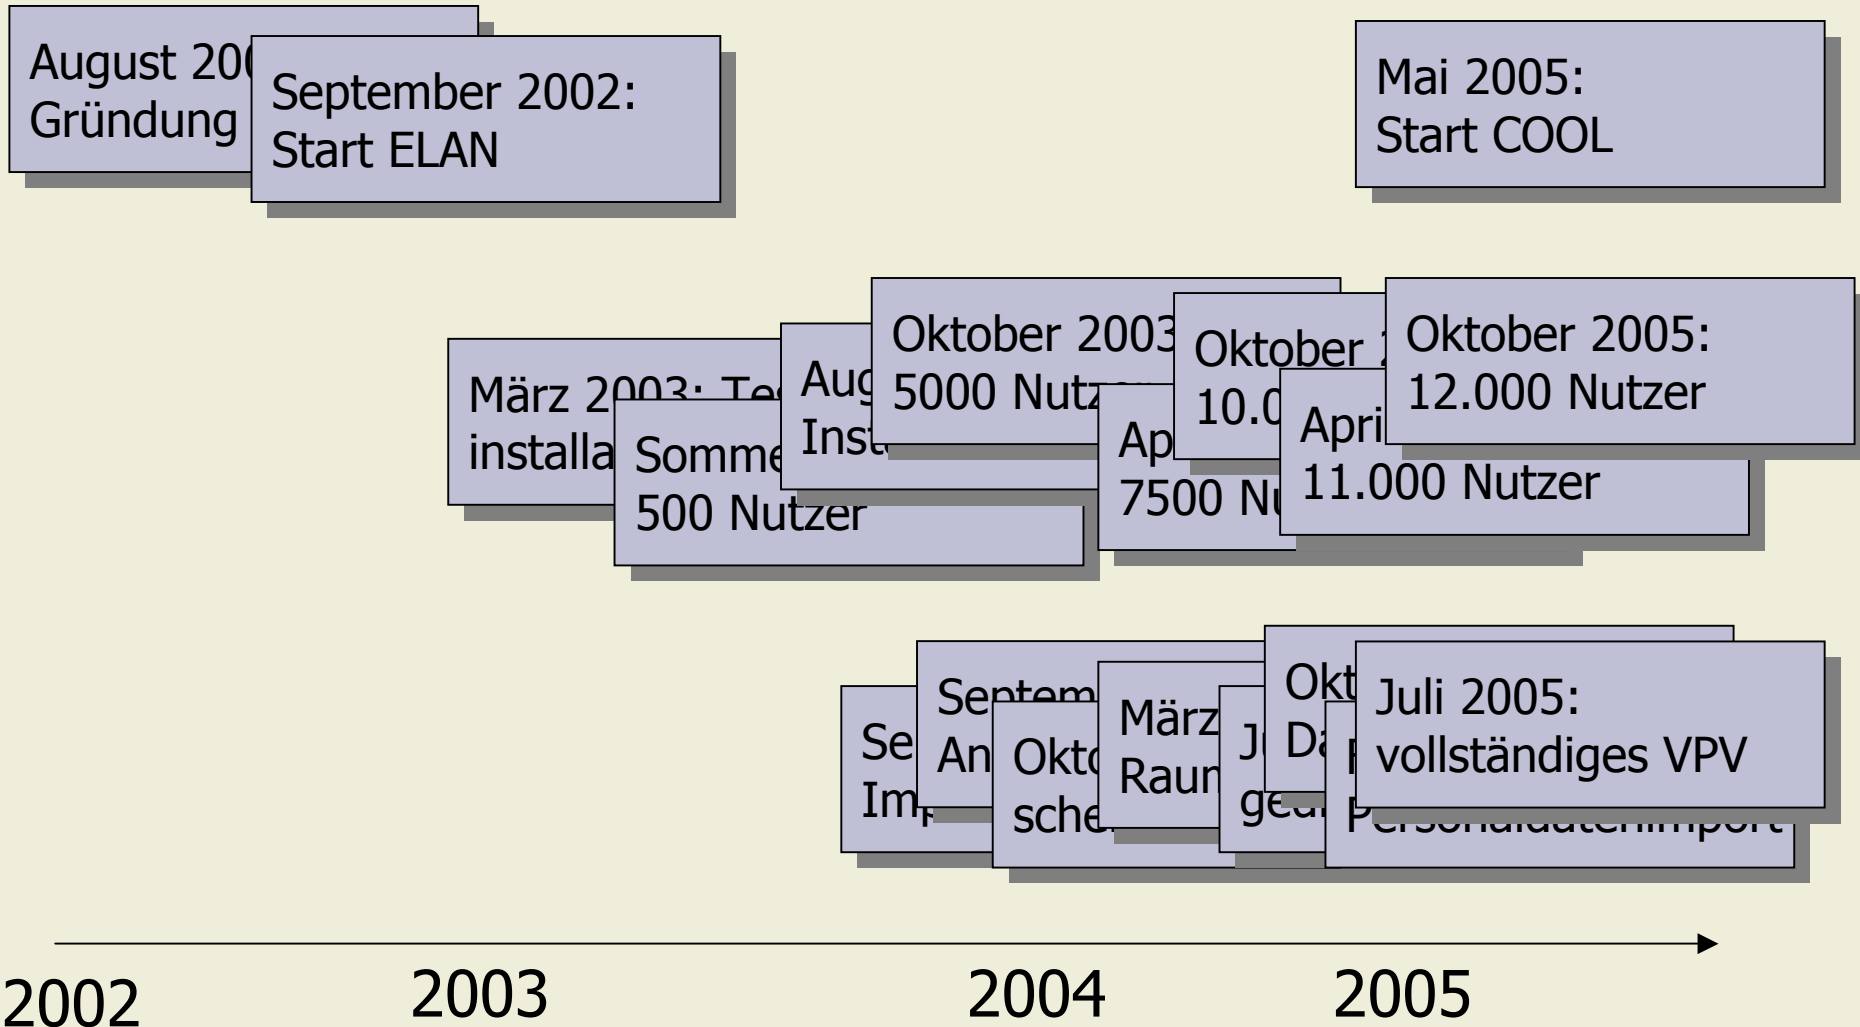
August 200
Gründung

September 2002:
Start ELAN

Mai 2005:
Start COOL

März 2003: Te
installa

Somme
500 Nutzer

Aug
Inst

Oktober 2003
5000 Nutz

Ap
7500 Nu

Oktober 2
10.0

April
11.000 Nutzer

Oktober 2005:
12.000 Nutzer

Se
Im

Septem
An

Okt
sche

März
Raum

Ju
ge

Okt
Da

Personaldatenimport

Juli 2005:
vollständiges VPV

2002
2003
2004
2005